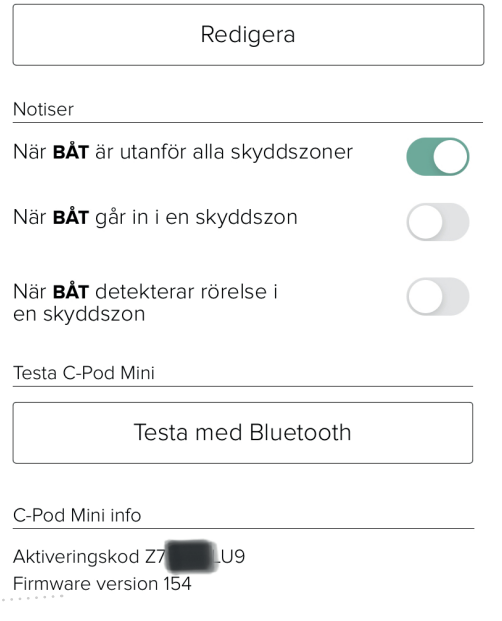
Redigera

Notiser

När **BÅT** är utanför alla skyddszoner

När **BÅT** går in i en skyddszon

När **BÅT** detekterar rörelse i en skyddszon

Testa C-Pod Mini

Testa med Bluetooth

C-Pod Mini info

Aktiveringskod Z7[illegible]U9
Firmware version 154